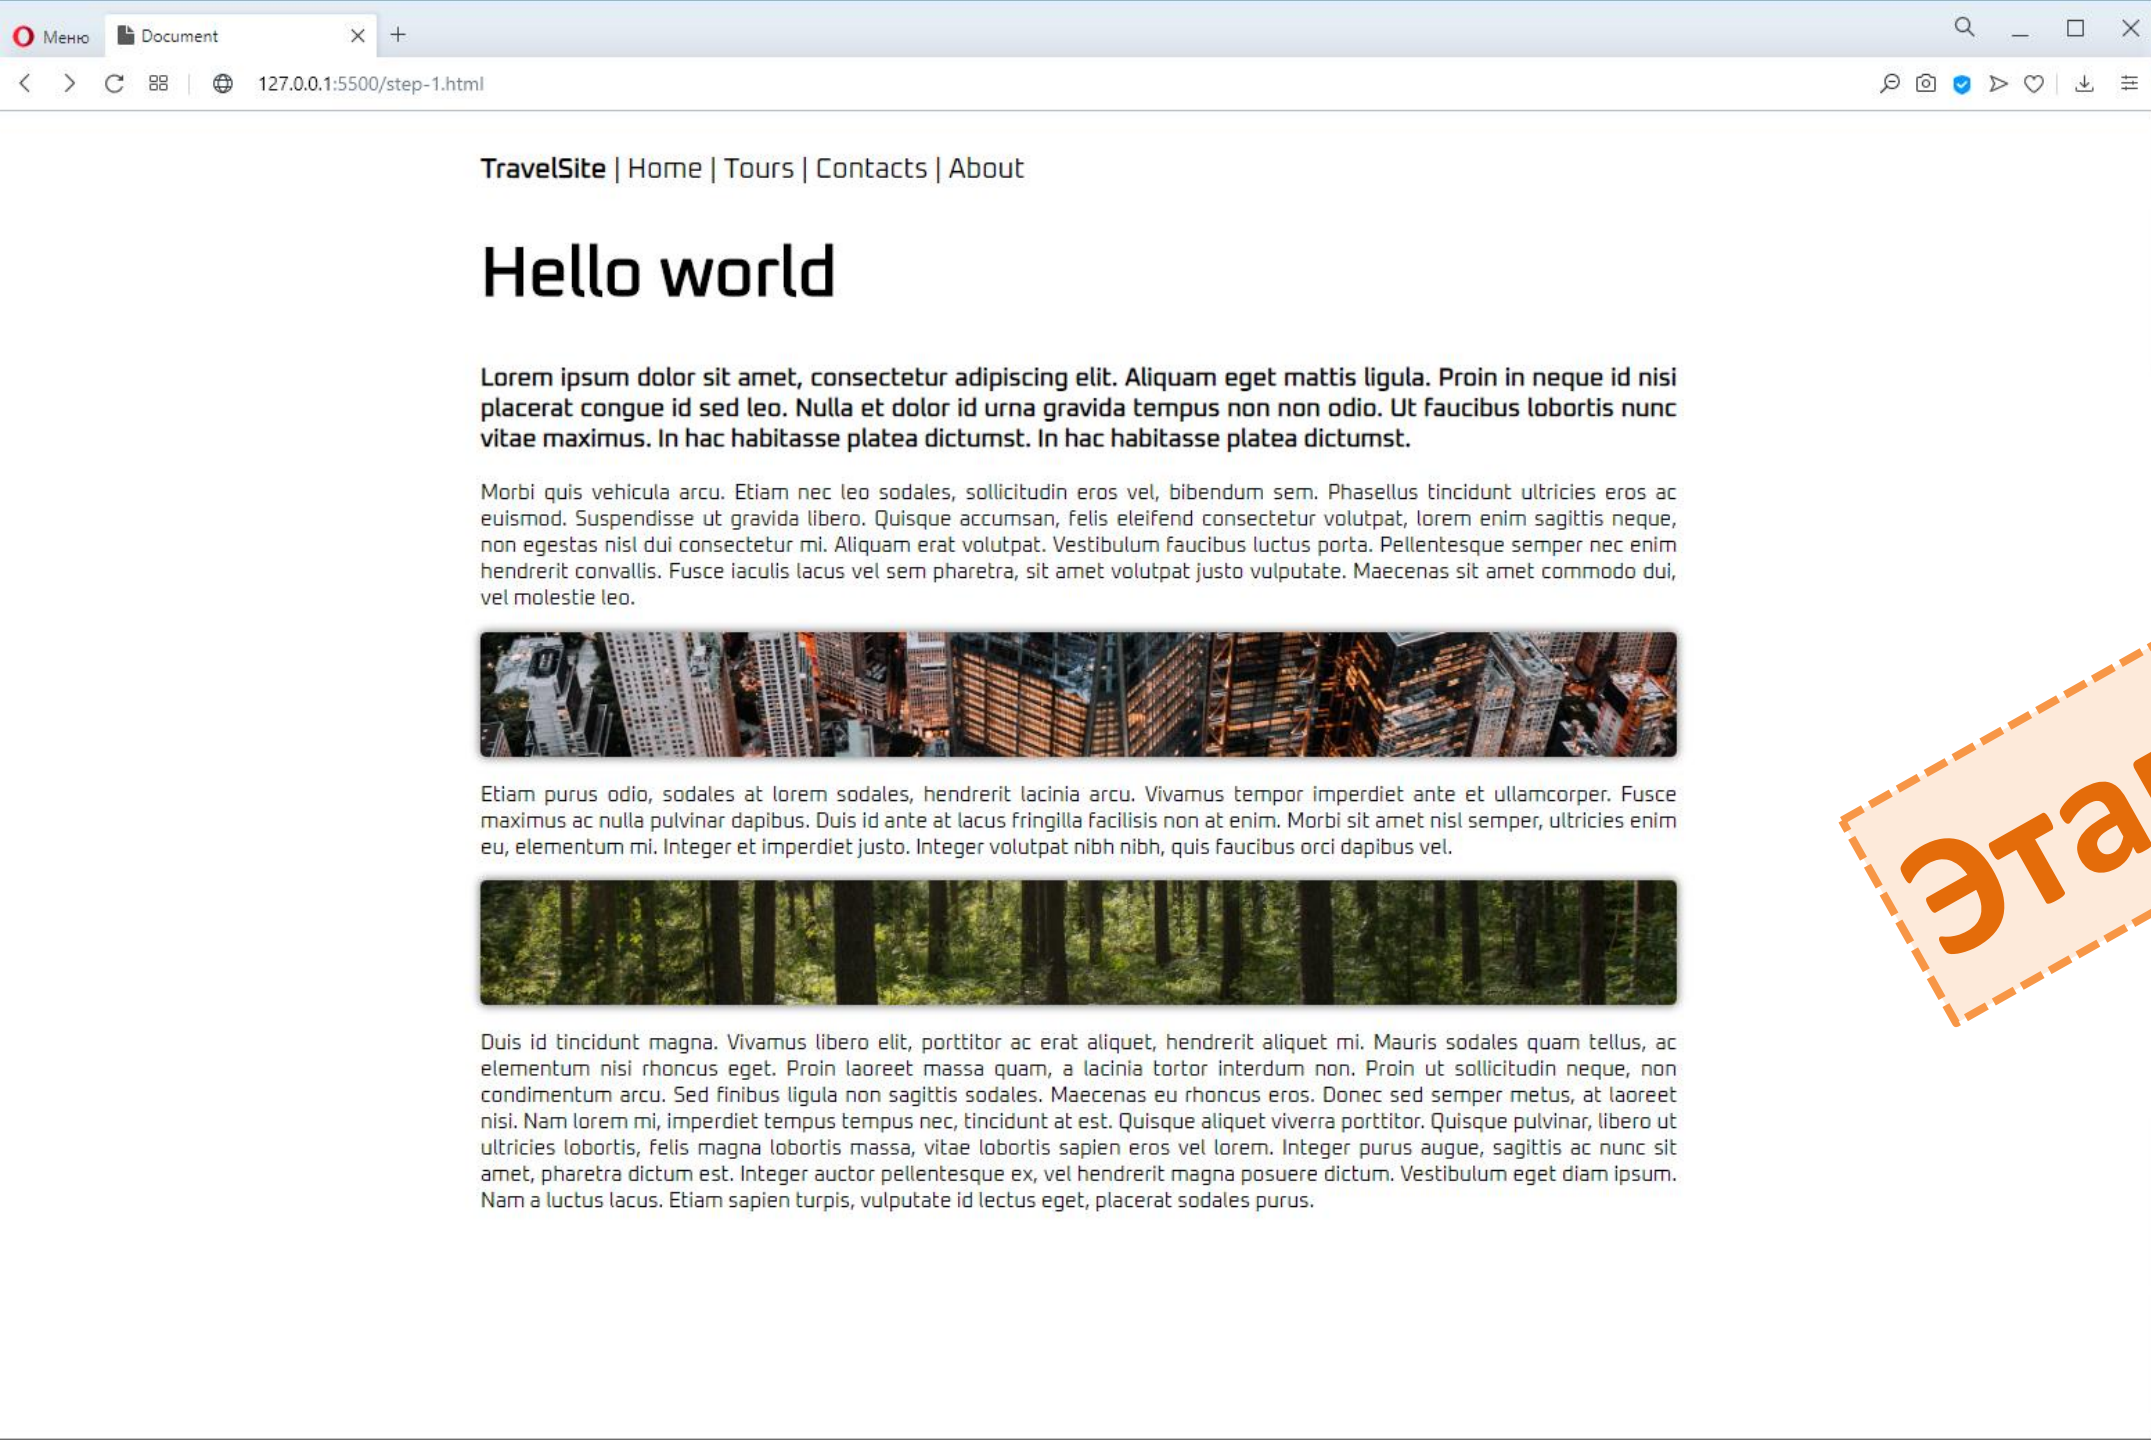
Меню Document

127.0.0.1:5500/step-1.html

TravelSite | Home | Tours | Contacts | About

Hello world

Lorem ipsum dolor sit amet, consectetur adipiscing elit. Aliquam eget mattis ligula. Proin in neque id nisi placerat congue id sed leo. Nulla et dolor id urna gravida tempus non non odio. Ut faucibus lobortis nunc vitae maximus. In hac habitasse platea dictumst. In hac habitasse platea dictumst.

Morbi quis vehicula arcu. Etiam nec leo sodales, sollicitudin eros vel, bibendum sem. Phasellus tincidunt ultricies eros ac euismod. Suspendisse ut gravida libero. Quisque accumsan, felis eleifend consectetur volutpat, lorem enim sagittis neque, non egestas nisl dui consectetur mi. Aliquam erat volutpat. Vestibulum faucibus luctus porta. Pellentesque semper nec enim hendrerit convallis. Fusce iaculis lacus vel sem pharetra, sit amet volutpat justo vulputate. Maecenas sit amet commodo dui, vel molestie leo.

Etiam purus odio, sodales at lorem sodales, hendrerit lacinia arcu. Vivamus tempor imperdiet ante et ullamcorper. Fusce maximus ac nulla pulvinar dapibus. Duis id ante at lacus fringilla facilisis non at enim. Morbi sit amet nisl semper, ultricies enim eu, elementum mi. Integer et imperdiet justo. Integer volutpat nibh nibh, quis faucibus orci dapibus vel.

Duis id tincidunt magna. Vivamus libero elit, porttitor ac erat aliquet, hendrerit aliquet mi. Mauris sodales quam tellus, ac elementum nisi rhoncus eget. Proin laoreet massa quam, a lacinia tortor interdum non. Proin ut sollicitudin neque, non condimentum arcu. Sed finibus ligula non sagittis sodales. Maecenas eu rhoncus eros. Donec sed semper metus, at laoreet nisi. Nam lorem mi, imperdiet tempus tempus nec, tincidunt at est. Quisque aliquet viverra porttitor. Quisque pulvinar, libero ut ultricies lobortis, felis magna lobortis massa, vitae lobortis sapien eros vel lorem. Integer purus augue, sagittis ac nunc sit amet, pharetra dictum est. Integer auctor pellentesque ex, vel hendrerit magna posuere dictum. Vestibulum eget diam ipsum. Nam a luctus lacus. Etiam sapien turpis, vulputate id lectus eget, placerat sodales purus.

Эта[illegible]